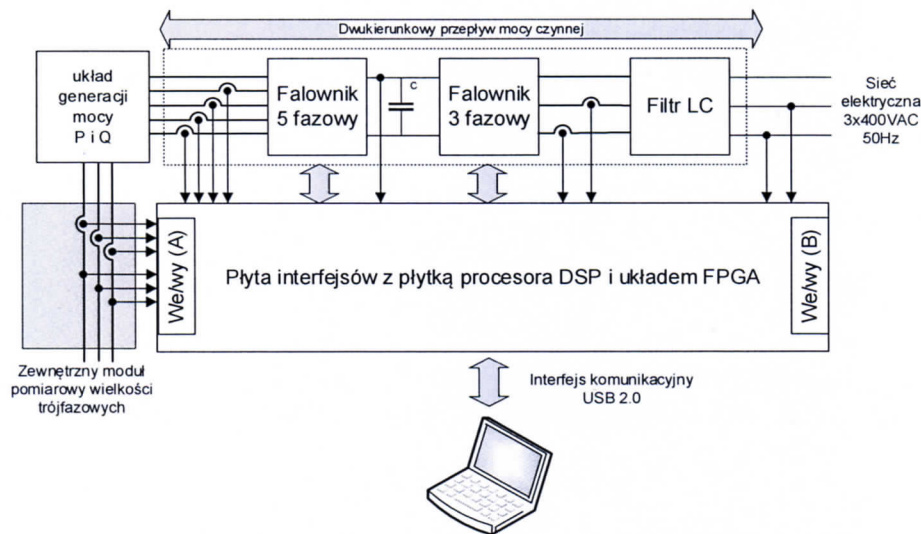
Dwukierunkowy przepływ mocy czynnej

układ generacji mocy P i Q

Falownik 5 fazowy

c

Falownik 3 fazowy

Filtr LC

Sieć elektryczna 3x400VAC 50Hz

We/wy (A)

Płyta interfejsów z płytką procesora DSP i układem FPGA

We/wy (B)

Zewnętrzny moduł pomiarowy wielkości trójfazowych

Interfejs komunikacyjny USB 2.0